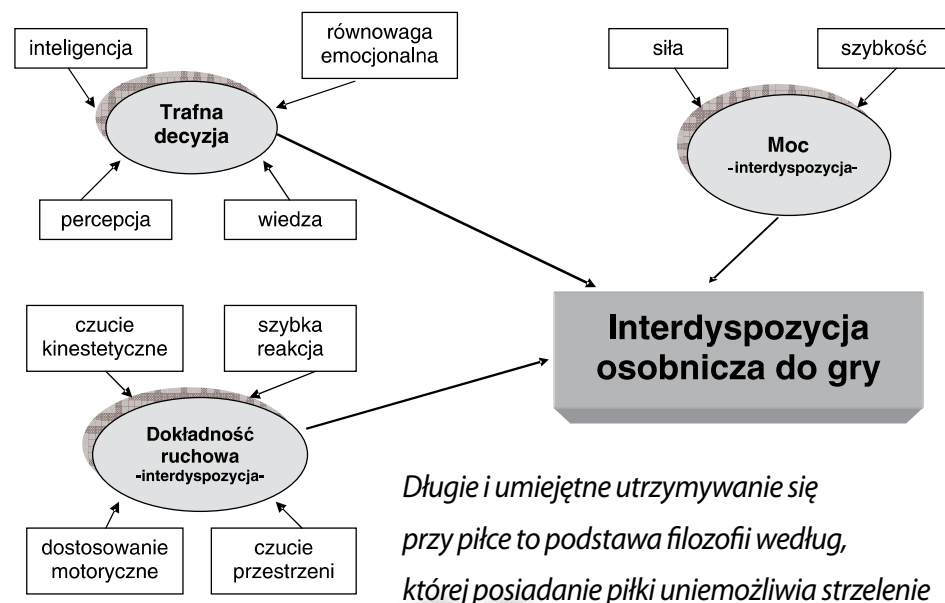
inteligencja

równowaga emocjonalna

Trafna decyzja

percepcja

wiedza

siła

szybkość

Moc
-interdyspozycja-

Interdyspozycja osobnicza do gry

czucie kinestetyczne

szybka reakcja

Dokładność ruchowa
-interdyspozycja-

dostosowanie motoryczne

czucie przestrzeni

Długie i umiejętne utrzymywanie się przy piłce to podstawa filozofii według, której posiadanie piłki uniemożliwia strzelenie